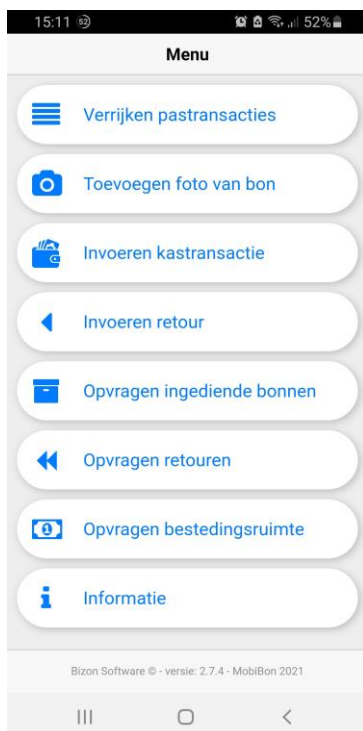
15:11 52 52%

Menu

Verrijken pastransacties

Toevoegen foto van bon

Invoeren kastransactie

Invoeren retour

Opvragen ingediende bonnen

Opvragen retouren

Opvragen bestedingsruimte

Informatie

Bizon Software © - versie: 2.7.4 - MobiBon 2021